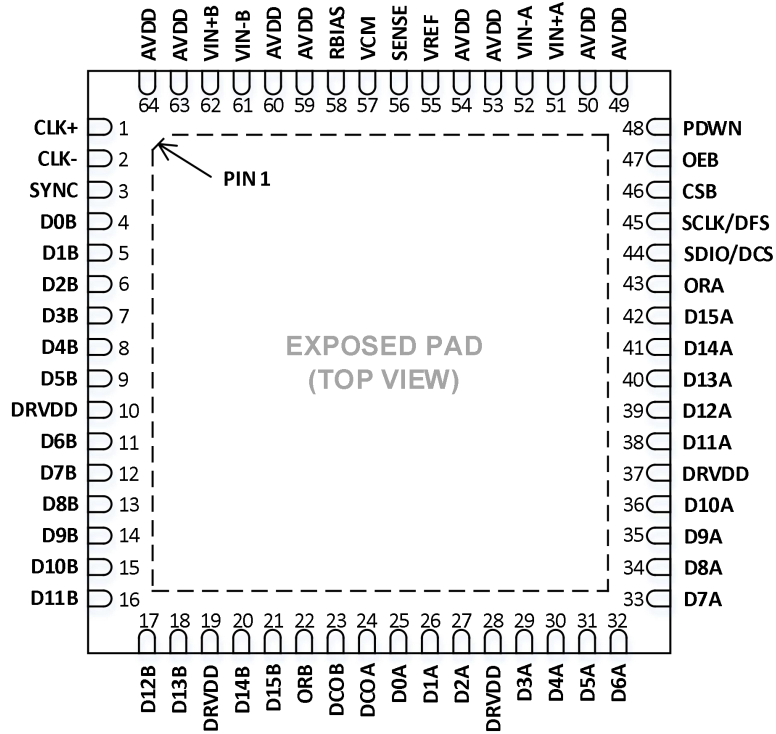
AVDD 64
AVDD 63
VIN+B 62
VIN-B 61
AVDD 60
AVDD 59
RBIAS 58
VCM 57
SENSE 56
VREF 55
AVDD 54
AVDD 53
VIN-A 52
VIN+A 51
AVDD 50
AVDD 49

CLK+ 1
CLK- 2
SYNC 3
D0B 4
D1B 5
D2B 6
D3B 7
D4B 8
D5B 9
DRVDD 10
D6B 11
D7B 12
D8B 13
D9B 14
D10B 15
D11B 16

PIN 1

EXPOSED PAD
(TOP VIEW)

48 PDWN
47 OEB
46 CSB
45 SCLK/DFS
44 SDIO/DCS
43 ORA
42 D15A
41 D14A
40 D13A
39 D12A
38 D11A
37 DRVDD
36 D10A
35 D9A
34 D8A
33 D7A

17 D12B
18 D13B
19 DRVDD
20 D14B
21 D15B
22 ORB
23 DCOB
24 DCOA
25 D0A
26 D1A
27 D2A
28 DRVDD
29 D3A
30 D4A
31 D5A
32 D6A